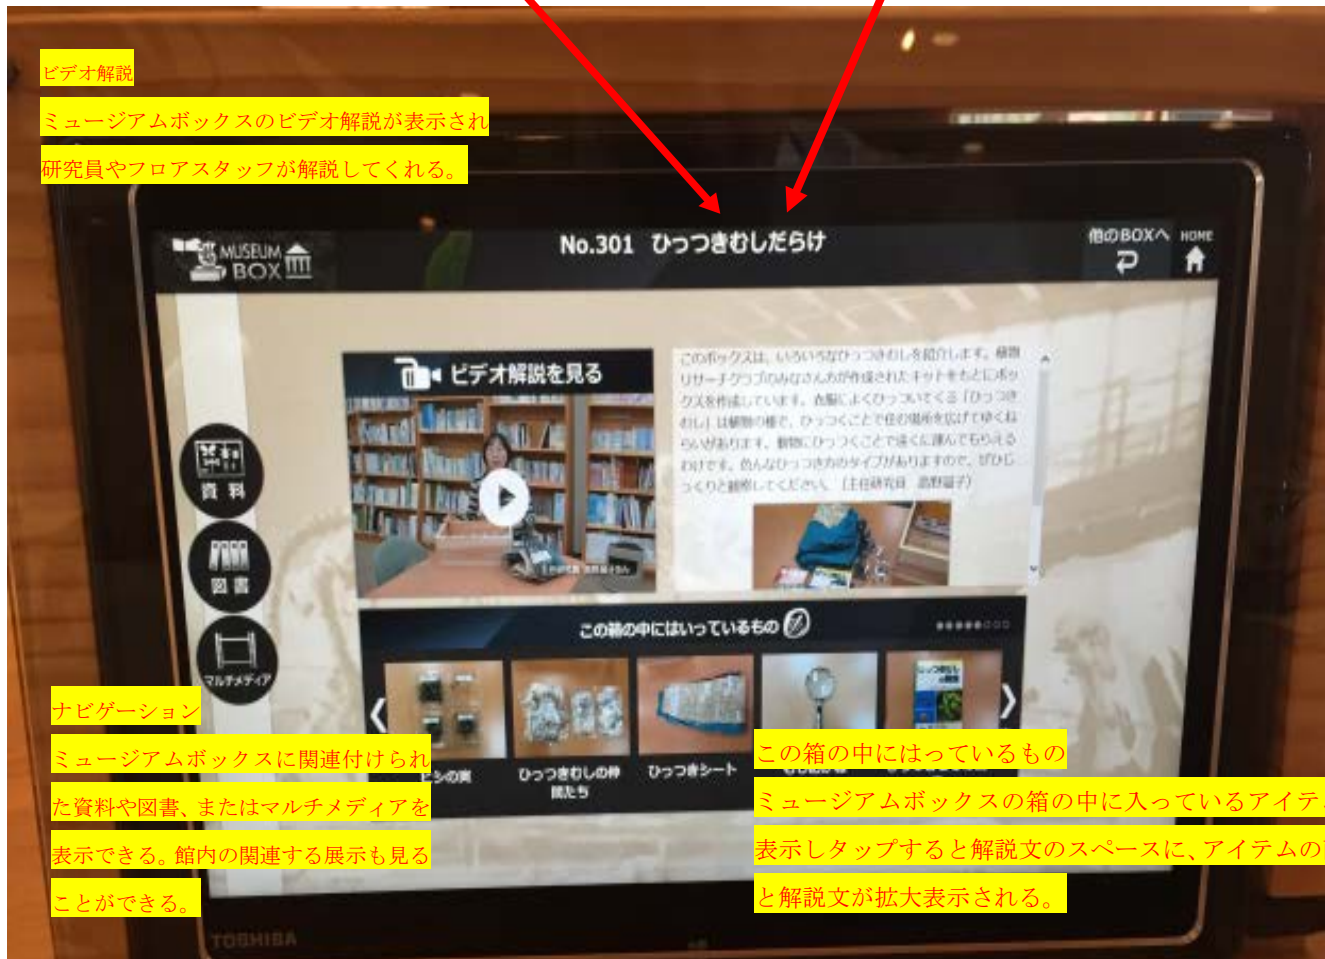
ビデオ解説

ミュージアムボックスのビデオ解説が表示され

研究員やフロアスタッフが解説してくれる。

MUSEUM BOX

No.301 ひっつきむしだらけ

他のBOXへ HOME

ビデオ解説を見る

このボックスは、いろいろなひっつきむしを紹介します。植物リサーチクラブのみなさんが作成されたキットをもとにボックスを作成しています。衣服によくひっついてくる「ひっつきむし」は植物の種で、ひっつくことで住む場所を広げてゆくねらいがあります。動物にひっつくことで遠くに運んでもらえるわけです。色んなひっつき方のタイプがありますので、ぜひじっくりと観察してください。（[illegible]）

資料

図書

マルチメディア

この箱の中にはいっているもの

ナビゲーション

ミュージアムボックスに関連付けられた資料や図書、またはマルチメディアを表示できる。館内の関連する展示も見ることができる。

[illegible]の実

ひっつきむしの仲間たち

ひっつきシート

この箱の中にはっているもの

ミュージアムボックスの箱の中に入っているアイテ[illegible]

表示しタップすると解説文のスペースに、アイテムの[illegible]

と解説文が拡大表示される。

TOSHIBA